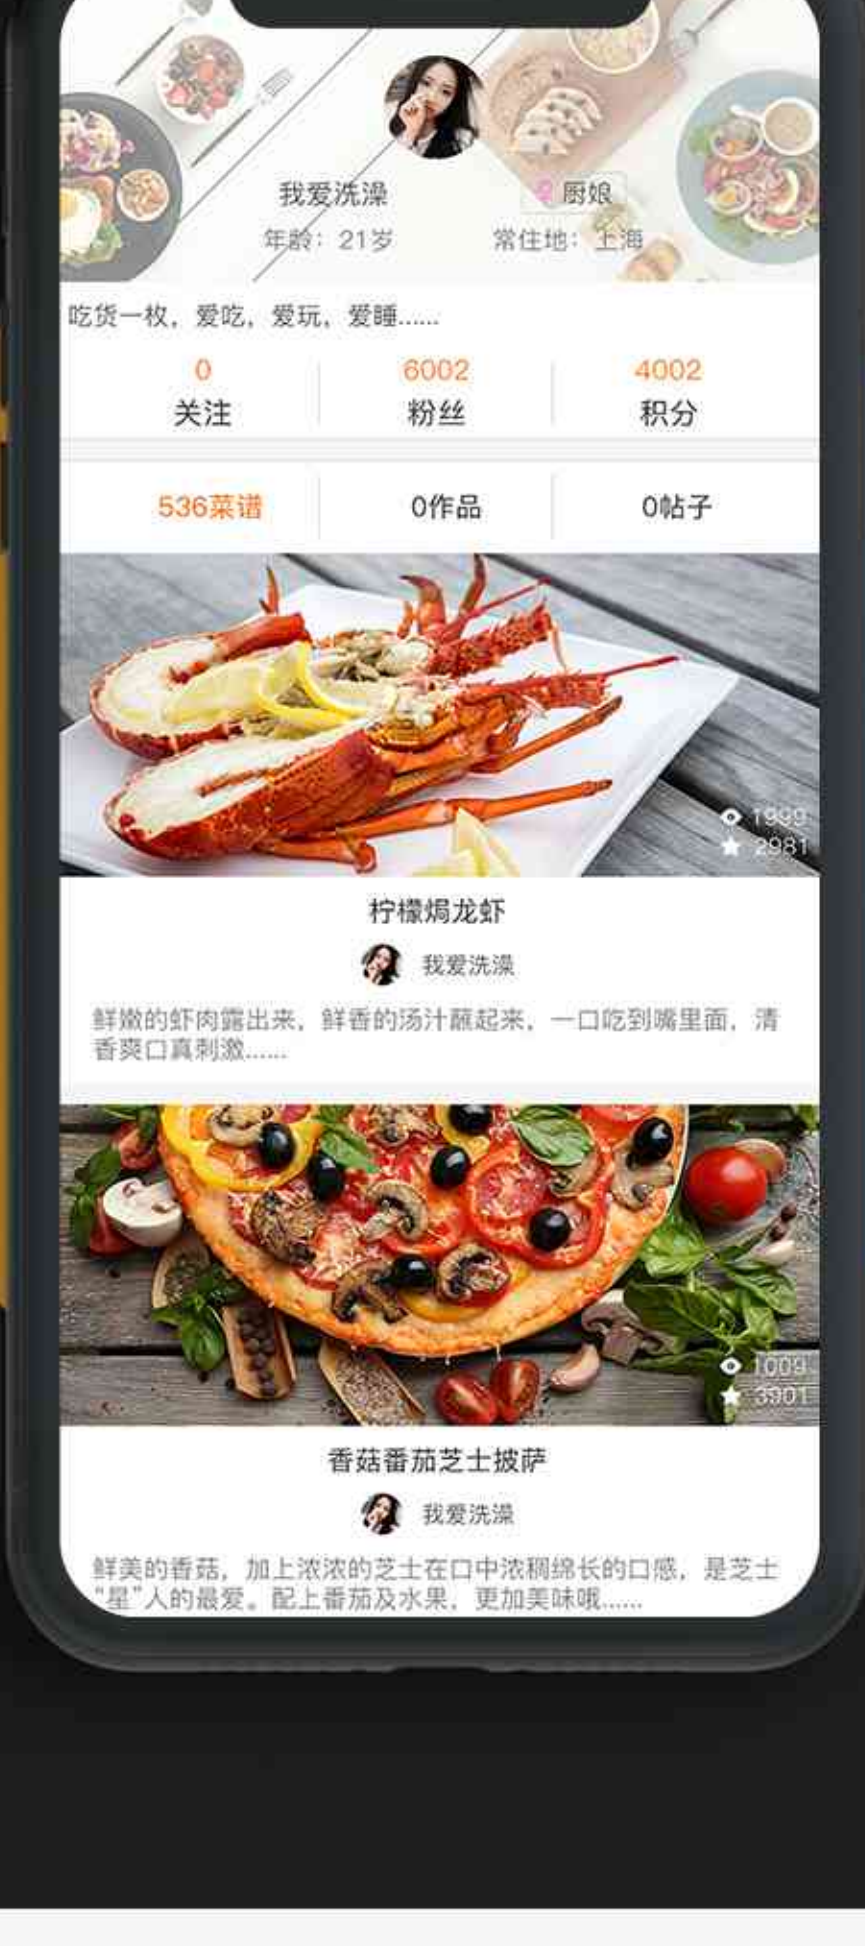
我爱洗澡

厨娘

年龄：21岁

常住地：上海

吃货一枚，爱吃，爱玩，爱睡......

| 0 | 6002 | 4002 |
|---|---|---|
| 关注 | 粉丝 | 积分 |

| 536菜谱 | 0作品 | 0帖子 |
|---|---|---|

1999
2981

柠檬焗龙虾

我爱洗澡

鲜嫩的虾肉露出来，鲜香的汤汁蘸起来，一口吃到嘴里面，清香爽口真刺激......

1009
3901

香菇番茄芝士披萨

我爱洗澡

鲜美的香菇，加上浓浓的芝士在口中浓稠绵长的口感，是芝士"星"人的最爱。配上番茄及水果，更加美味哦......